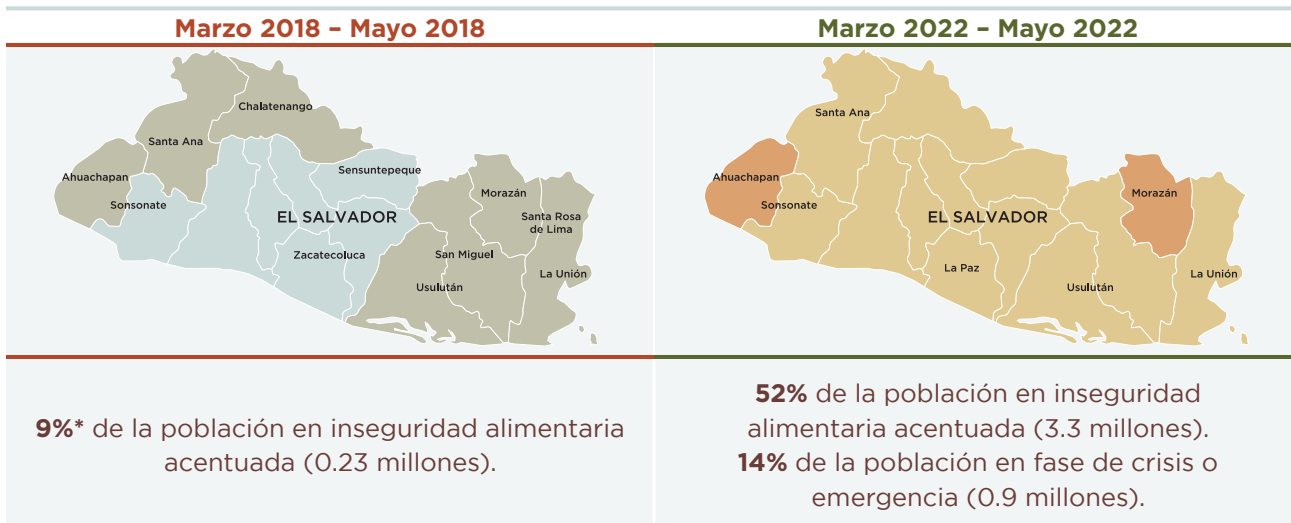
Marzo 2018 – Mayo 2018

Chalatenango
Santa Ana
Ahuachapan
Sonsonate
Sensuntepeque
EL SALVADOR
Morazán
Santa Rosa de Lima
Zacatecoluca
San Miguel
La Unión
Usulután

9%* de la población en inseguridad alimentaria acentuada (0.23 millones).

Marzo 2022 – Mayo 2022

Santa Ana
Ahuachapan
Sonsonate
EL SALVADOR
Morazán
La Paz
Usulután
La Unión

52% de la población en inseguridad alimentaria acentuada (3.3 millones).
14% de la población en fase de crisis o emergencia (0.9 millones).